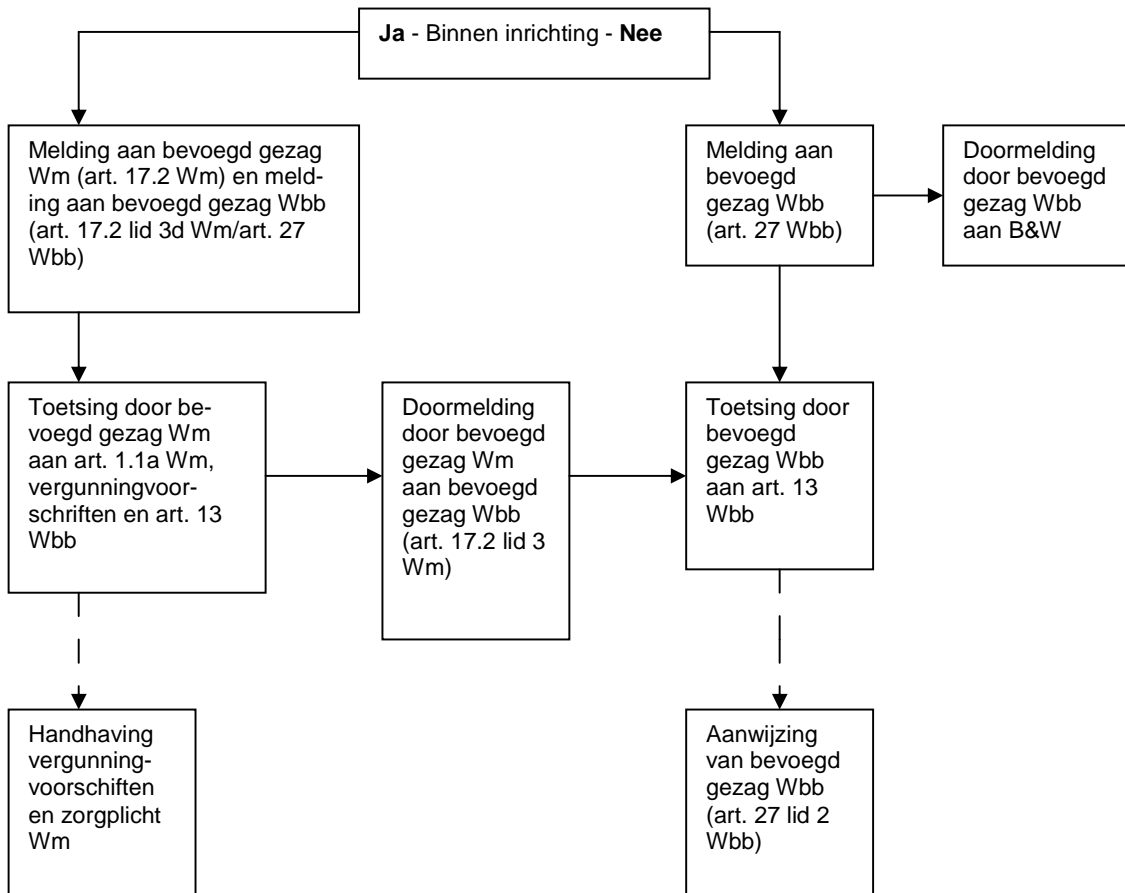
**Ja** - Binnen inrichting - **Nee**

Melding aan bevoegd gezag Wm (art. 17.2 Wm) en melding aan bevoegd gezag Wbb (art. 17.2 lid 3d Wm/art. 27 Wbb)

Melding aan bevoegd gezag Wbb (art. 27 Wbb)

Doormelding door bevoegd gezag Wbb aan B&W

Toetsing door bevoegd gezag Wm aan art. 1.1a Wm, vergunningvoorschriften en art. 13 Wbb

Doormelding door bevoegd gezag Wm aan bevoegd gezag Wbb (art. 17.2 lid 3 Wm)

Toetsing door bevoegd gezag Wbb aan art. 13 Wbb

Handhaving vergunningvoorschriften en zorgplicht Wm

Aanwijzing van bevoegd gezag Wbb (art. 27 lid 2 Wbb)